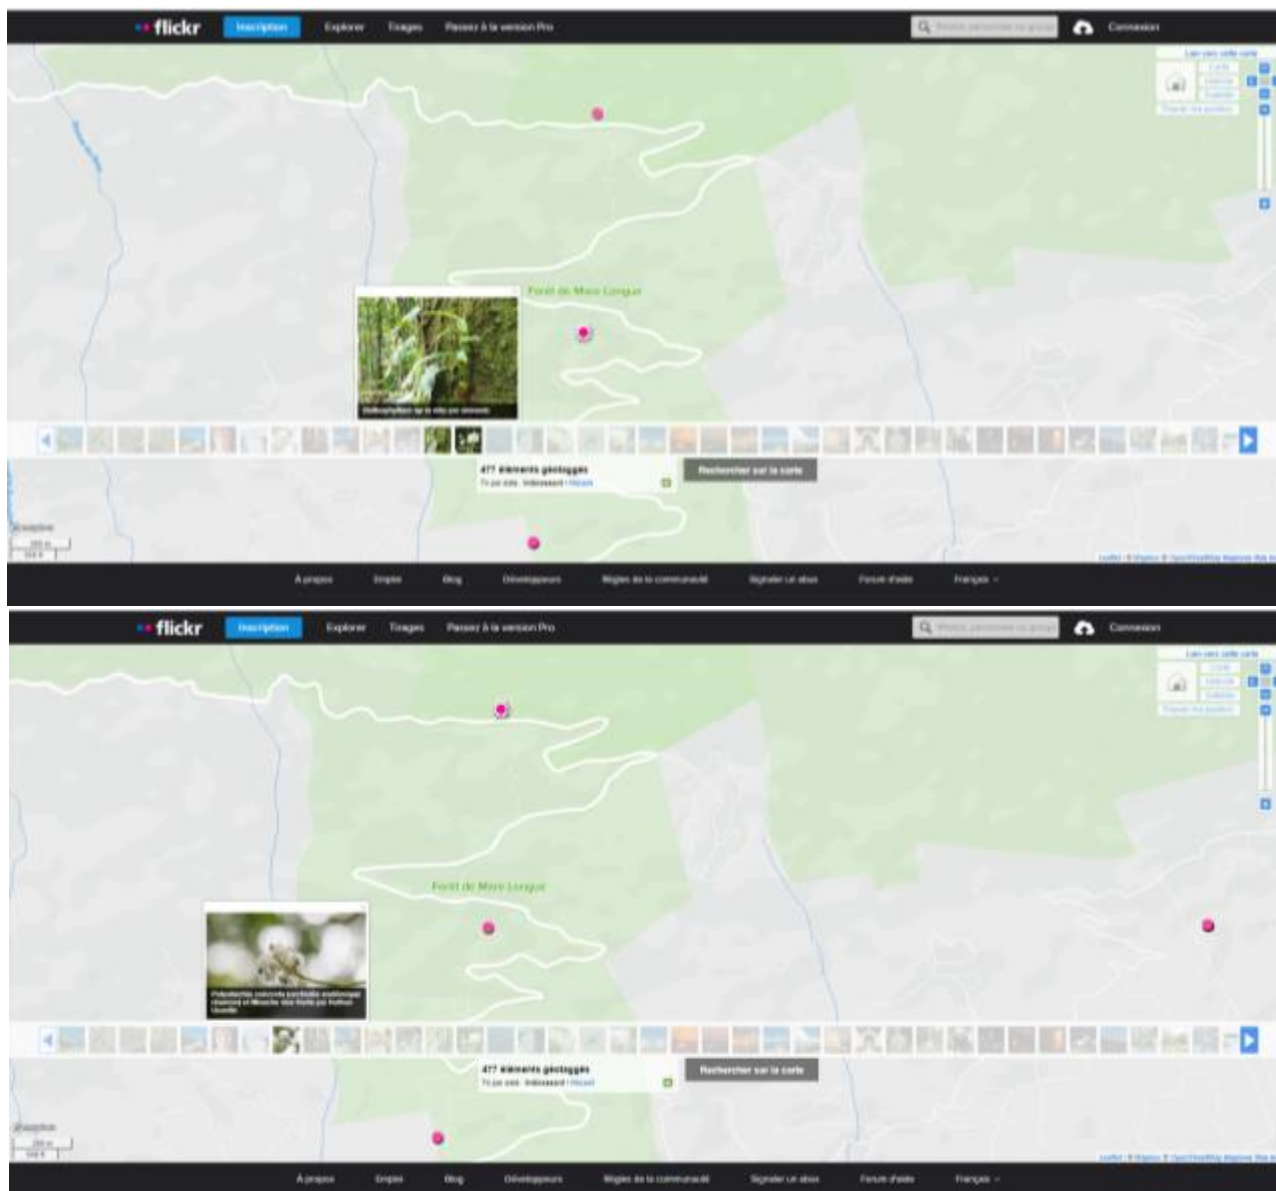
flickr Inscription Explorer Tirages Passez à la version Pro

Connexion

Forêt de Mare Longue

477 éléments géotaggés

Rechercher sur la carte

À propos Emploi Blog Développeurs Règles de la communauté Signaler un abus Forum d'aide Français

flickr Inscription Explorer Tirages Passez à la version Pro

Connexion

Forêt de Mare Longue

477 éléments géotaggés

Rechercher sur la carte

À propos Emploi Blog Développeurs Règles de la communauté Signaler un abus Forum d'aide Français